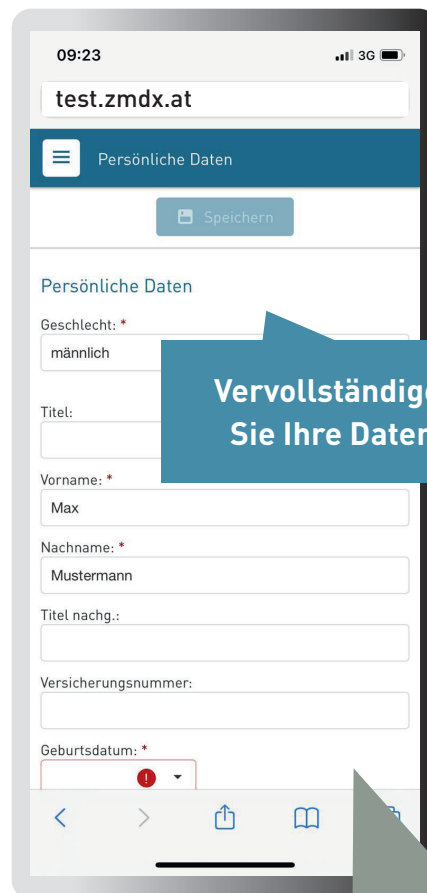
09:23
3G

test.zmdx.at

Persönliche Daten

Speichern

Persönliche Daten

Geschlecht: *
männlich

Vervollständig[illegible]
Sie Ihre Date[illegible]

Titel:

Vorname: *
Max

Nachname: *
Mustermann

Titel nachg.:

Versicherungsnummer:

Geburtsdatum: *